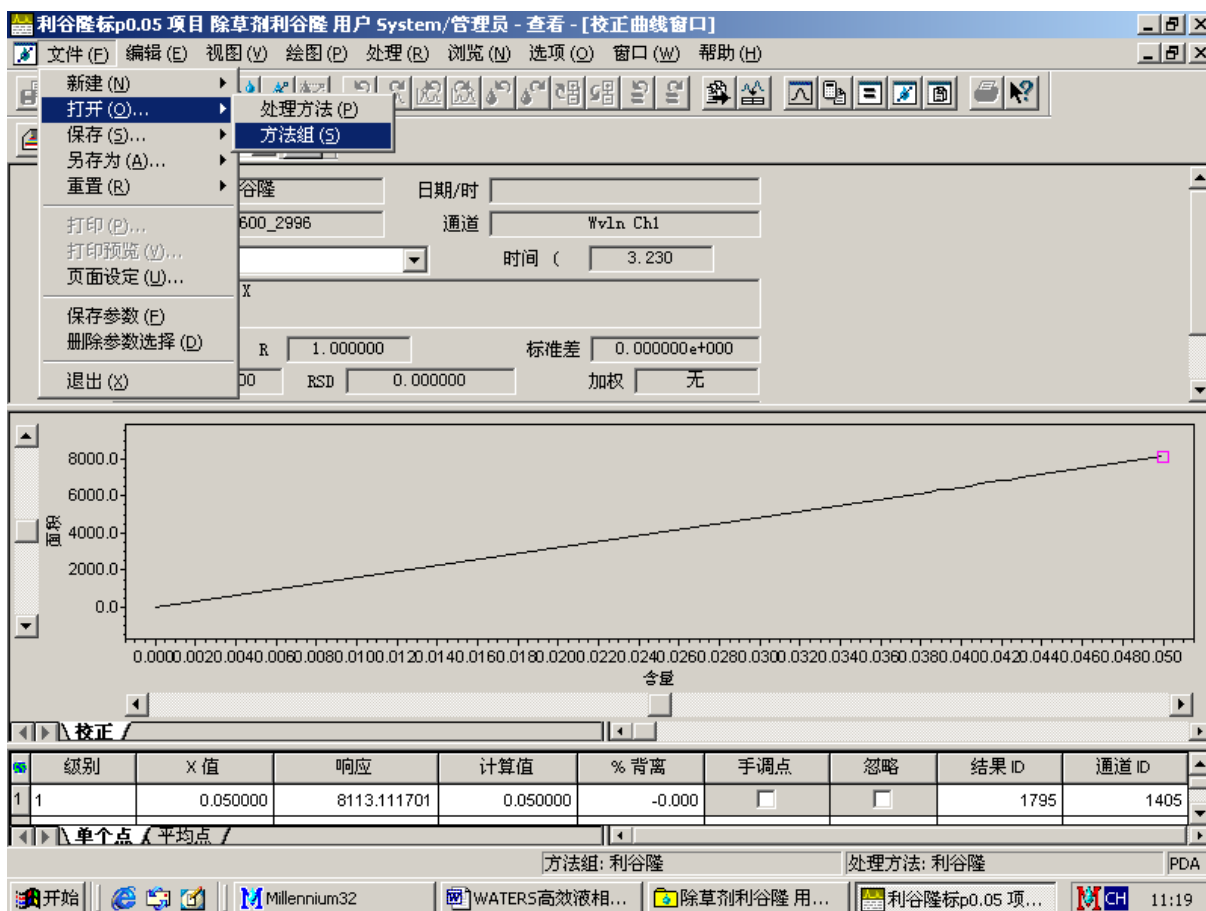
利谷隆标p0.05 项目 除草剂利谷隆 用户 System/管理员 - 查看 - [校正曲线窗口]

文件(F) 编辑(E) 视图(V) 绘图(P) 处理(R) 浏览(N) 选项(O) 窗口(W) 帮助(H)

新建(N)
打开(O)...
保存(S)...
另存为(A)...
重置(R)
打印(P)...
打印预览(V)...
页面设定(U)...
保存参数(F)
删除参数选择(D)
退出(X)

处理方法(P)
方法組(S)

谷隆
600_2996
日期/时
通道 Wvln Ch1
时间 ( 3.230
X
R 1.000000
标准差 0.000000e+000
00
RSD 0.000000
加权 无

8000.0
6000.0
4000.0
2000.0
0.0
面积
0.0000.0020.0040.0060.0080.0100.0120.0140.0160.0180.0200.0220.0240.0260.0280.0300.0320.0340.0360.0380.0400.0420.0440.0460.0480.050
含量

校正

| | 级别 | X 值 | 响应 | 计算值 | % 背离 | 手调点 | 忽略 | 结果 ID | 通道 ID |
|---|---|---|---|---|---|---|---|---|---|
| 1 | 1 | 0.050000 | 8113.111701 | 0.050000 | -0.000 | | | 1795 | 1405 |

单个点 平均点

方法组: 利谷隆
处理方法: 利谷隆
PDA

开始 Millennium32 WATERS高效液相... 除草剂利谷隆 用... 利谷隆标p0.05 项... CH 11:19